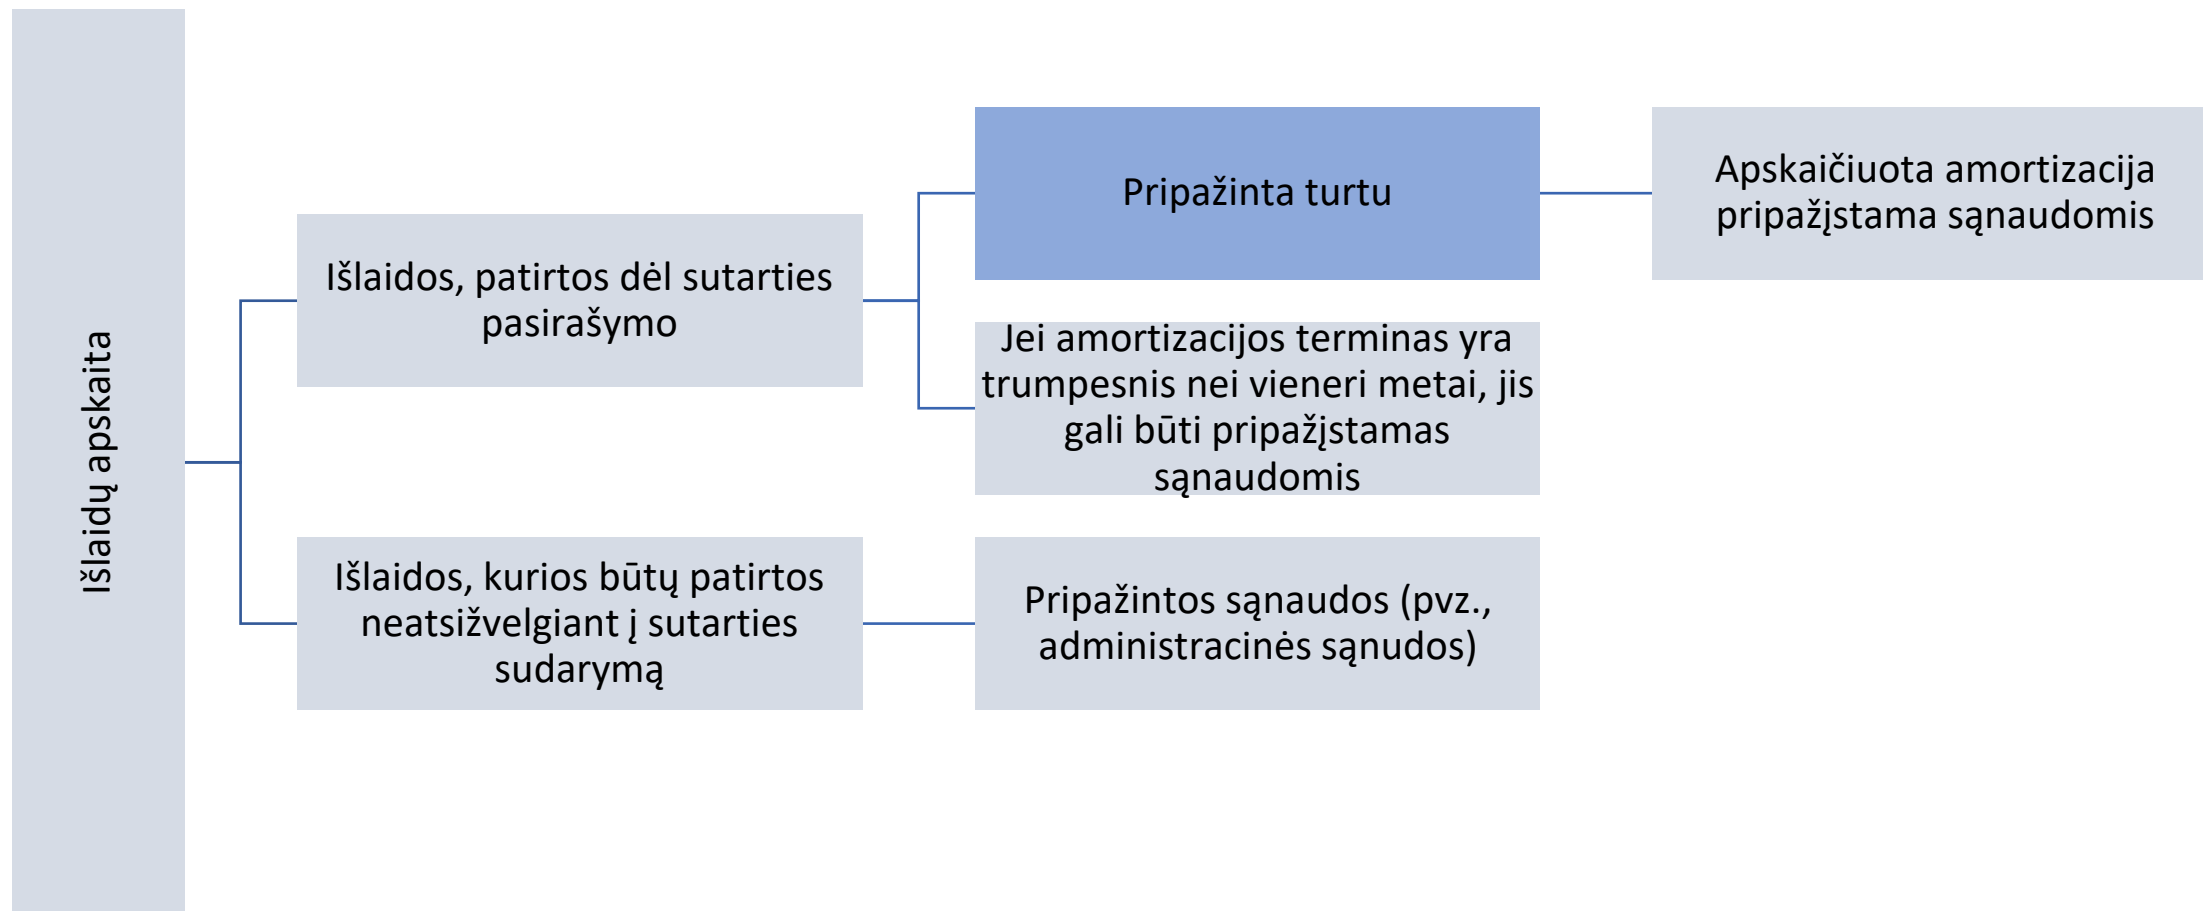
Išlaidų apskaita

Išlaidos, patirtos dėl sutarties pasirašymo

Pripažinta turtu

Apskaičiuota amortizacija pripažįstama sąnaudomis

Jei amortizacijos terminas yra trumpesnis nei vieneri metai, jis gali būti pripažįstamas sąnaudomis

Išlaidos, kurios būtų patirtos neatsižvelgiant į sutarties sudarymą

Pripažintos sąnaudos (pvz., administracinės sąnudos)